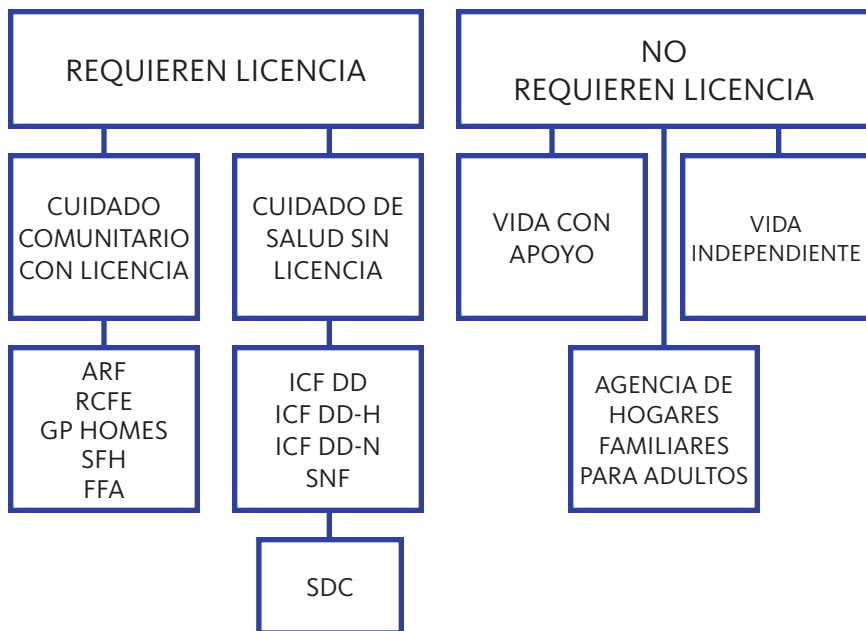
REQUIEREN LICENCIA

CUIDADO COMUNITARIO CON LICENCIA

ARF
RCFE
GP HOMES
SFH
FFA

CUIDADO DE SALUD SIN LICENCIA

ICF DD
ICF DD-H
ICF DD-N
SNF

SDC

NO REQUIEREN LICENCIA

VIDA CON APOYO

AGENCIA DE HOGARES FAMILIARES PARA ADULTOS

VIDA INDEPENDIENTE